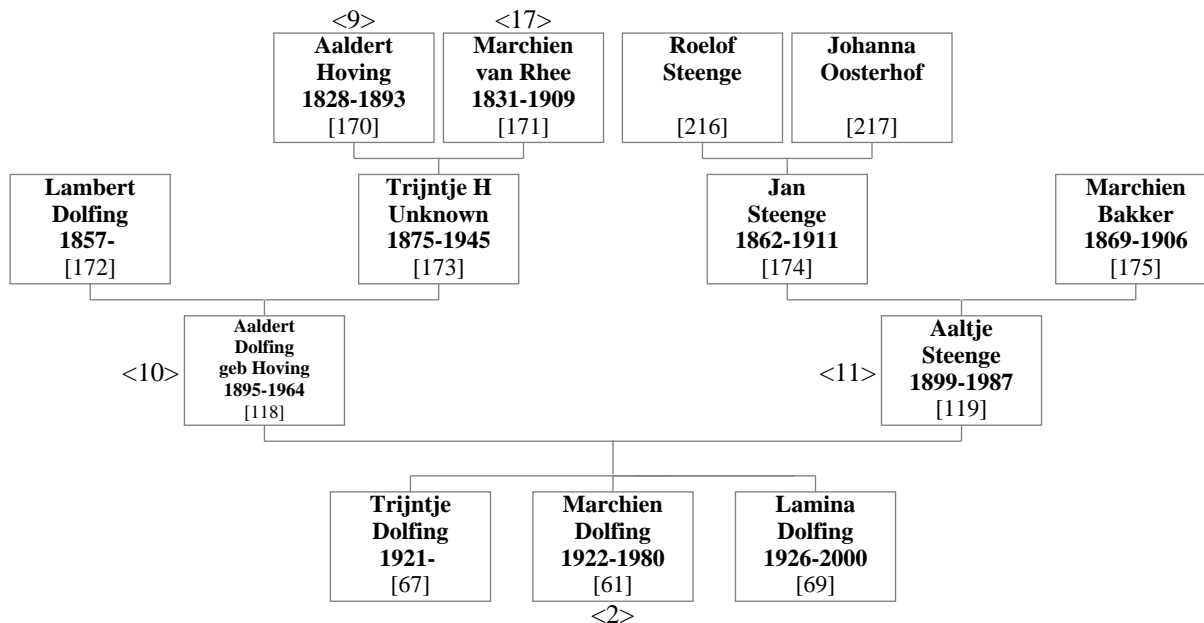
<9>
Aaldert Hoving 1828-1893 [170]

<17>
Marchien van Rhee 1831-1909 [171]

Roelof Steenge [216]

Johanna Oosterhof [217]

Lambert Dolfing 1857- [172]

Trijntje H Unknown 1875-1945 [173]

Jan Steenge 1862-1911 [174]

Marchien Bakker 1869-1906 [175]

<10>
Aaldert Dolfing geb Hoving 1895-1964 [118]

<11>
Aaltje Steenge 1899-1987 [119]

Trijntje Dolfing 1921- [67]

Marchien Dolfing 1922-1980 [61]
<2>

Lamina Dolfing 1926-2000 [69]